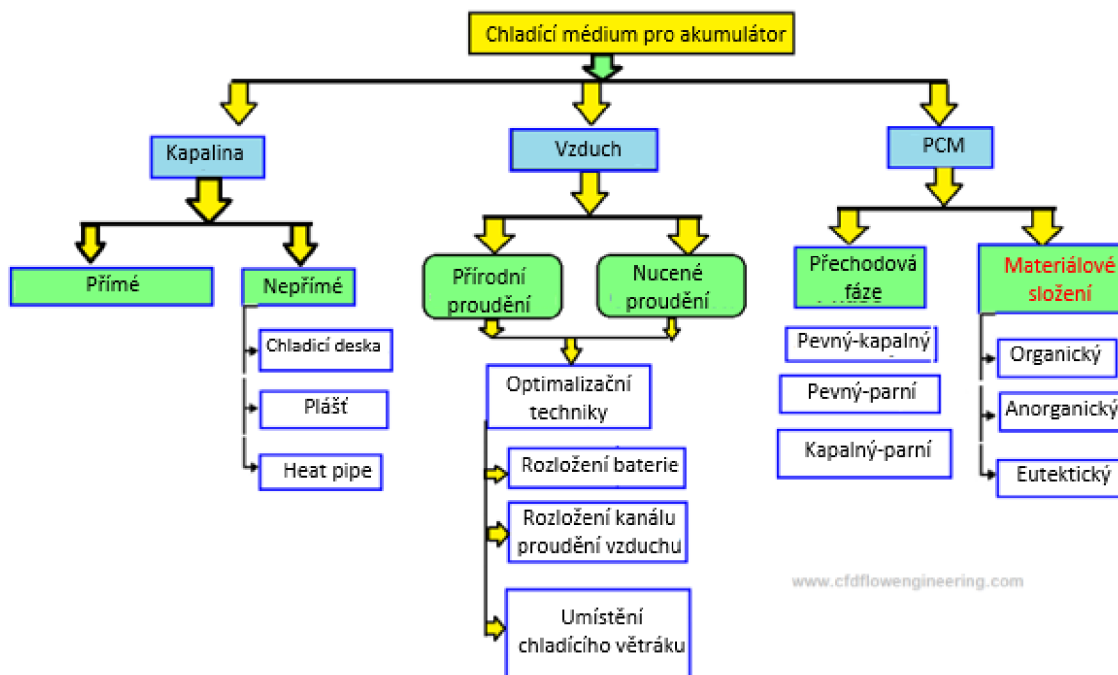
Chladící médium pro akumulátor

Kapalina

Vzduch

PCM

Přímé

Nepřímé

Chladicí deska

Plášť

Heat pipe

Přírodní proudění

Nucené proudění

Optimalizační techniky

Rozložení baterie

Rozložení kanálu proudění vzduchu

Umístění chladícího větráku

Přechodová fáze

Pevný-kapalný

Pevný-parní

Kapalný-parní

Materiálové složení

Organický

Anorganický

Eutektický

www.cfdflowengineering.com